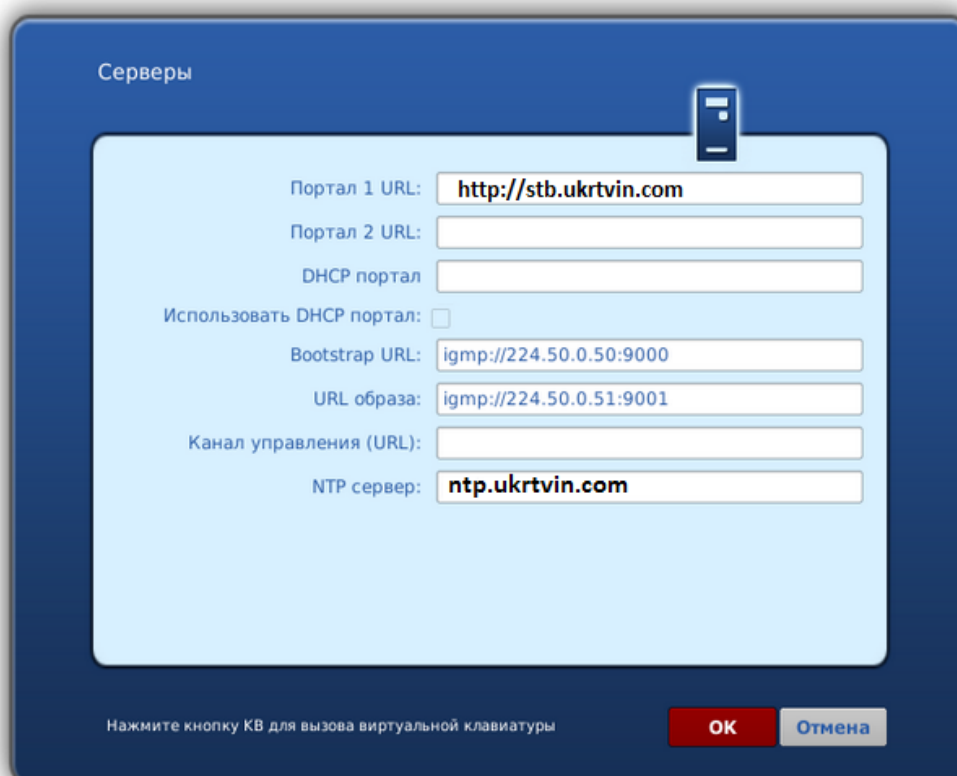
Серверы

Портал 1 URL: http://stb.ukrtvin.com

Портал 2 URL:

DHCP портал

Использовать DHCP портал:

Bootstrap URL: igmp://224.50.0.50:9000

URL образа: igmp://224.50.0.51:9001

Канал управления (URL):

NTP сервер: ntp.ukrtvin.com

Нажмите кнопку КВ для вызова виртуальной клавиатуры

OK

Отмена